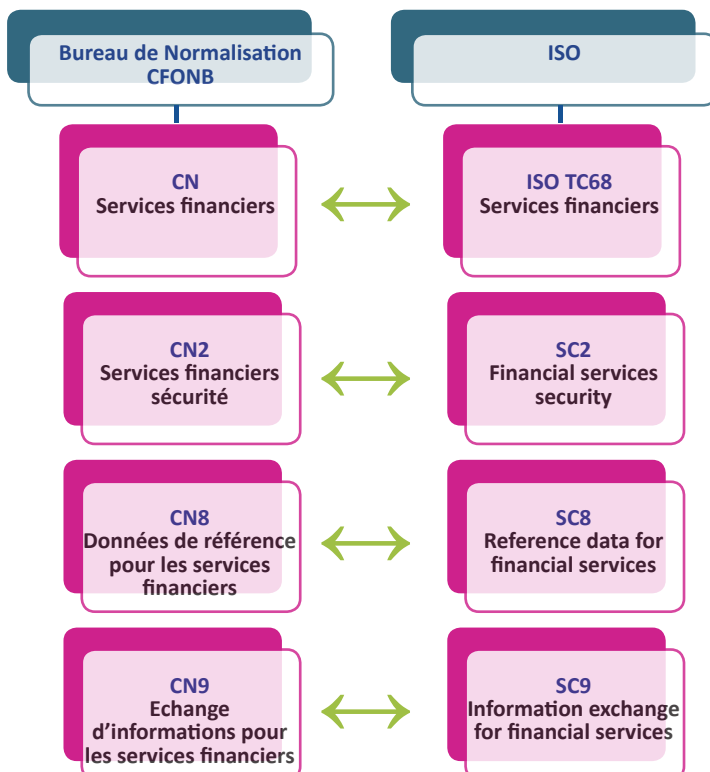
Bureau de Normalisation CFONB

ISO

CN
Services financiers

ISO TC68
Services financiers

CN2
Services financiers sécurité

SC2
Financial services security

CN8
Données de référence pour les services financiers

SC8
Reference data for financial services

CN9
Echange d'informations pour les services financiers

SC9
Information exchange for financial services